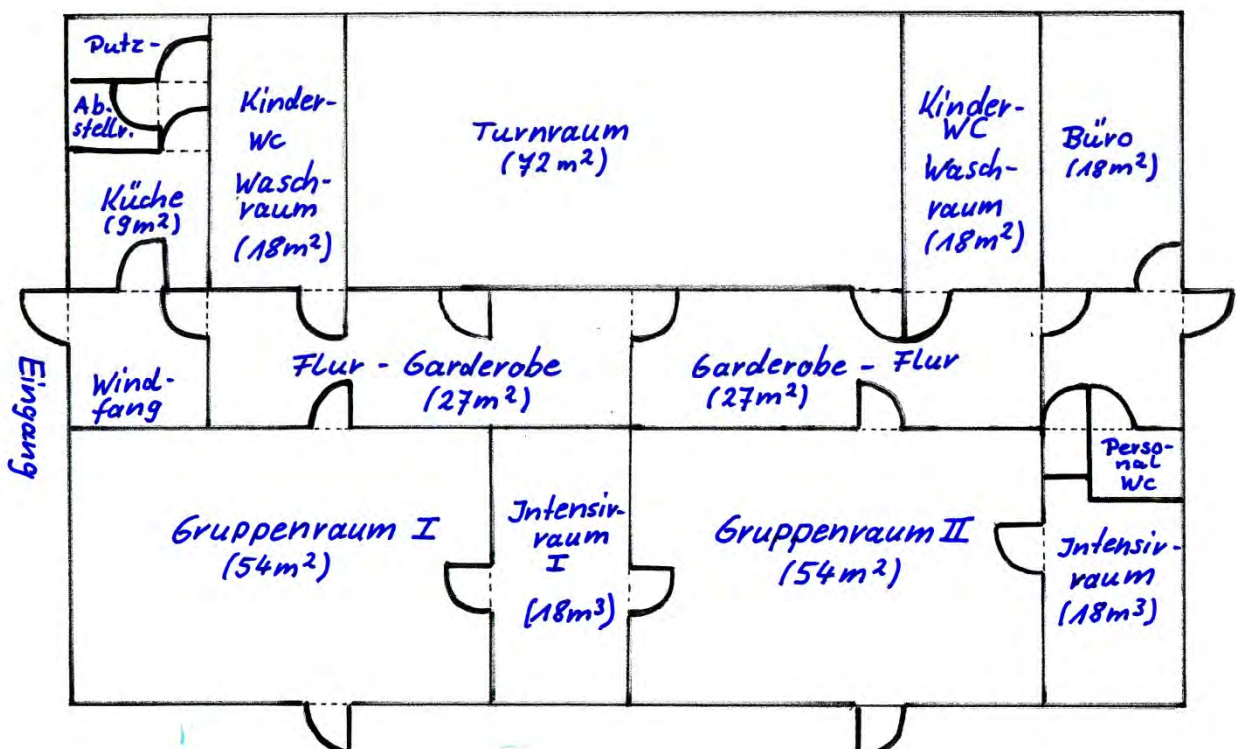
Putz-

Ab-stellr.

Küche ($9m^2$)

Kinder-Wc Wasch-raum ($18m^2$)

Turnraum ($72 m^2$)

Kinder-WC Wasch-raum ($18m^2$)

Büro ($18m^2$)

Eingang

Wind-fang

Flur - Garderobe ($27m^2$)

Garderobe - Flur ($27m^2$)

Perso-nal Wc

Gruppenraum I ($54m^2$)

Intensiv-raum I ($18m^3$)

Gruppenraum II ($54m^2$)

Intensiv-raum ($18m^3$)